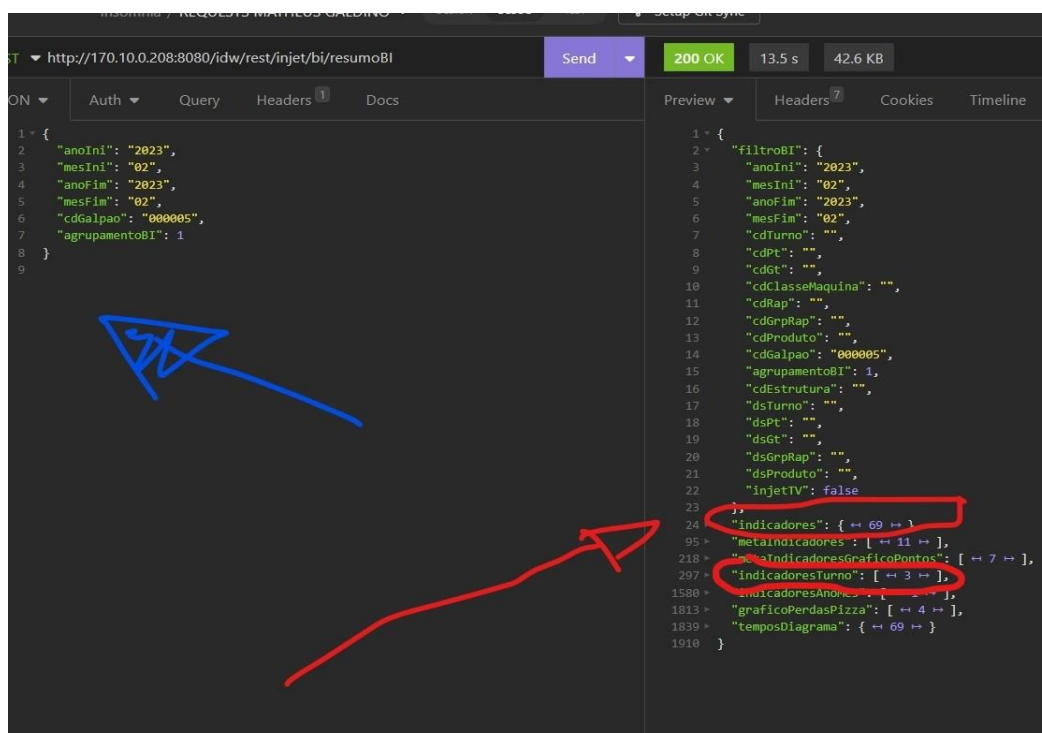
Insomnia / REQUESTS MATHEUS GALDINO Setup Git Sync

ST ▾ http://170.10.0.208:8080/idw/rest/injet/bi/resumoBI Send

200 OK 13.5 s 42.6 KB

ON ▾ Auth ▾ Query Headers 1 Docs

Preview ▾ Headers 7 Cookies Timeline

1 {
2 "anoIni": "2023",
3 "mesIni": "02",
4 "anoFim": "2023",
5 "mesFim": "02",
6 "cdGalpao": "000005",
7 "agrupamentoBI": 1
8 }
9

1 {
2 "filtroBI": {
3 "anoIni": "2023",
4 "mesIni": "02",
5 "anoFim": "2023",
6 "mesFim": "02",
7 "cdTurno": "",
8 "cdPt": "",
9 "cdGt": "",
10 "cdClasseMaquina": "",
11 "cdRap": "",
12 "cdGrpRap": "",
13 "cdProduto": "",
14 "cdGalpao": "000005",
15 "agrupamentoBI": 1,
16 "cdEstrutura": "",
17 "dsTurno": "",
18 "dsPt": "",
19 "dsGt": "",
20 "dsGrpRap": "",
21 "dsProduto": "",
22 "injetTV": false
23 },
24 "indicadores": { ↔ 69 ↦ },
95 "metaIndicadores": [ ↔ 11 ↦ ],
218 "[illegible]IndicadoresGraficoPontos": [ ↔ 7 ↦ ],
297 "indicadoresTurno": [ ↔ 3 ↦ ],
1580 "indicadoresAnoMes": [ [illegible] ],
1813 "graficoPerdasPizza": [ ↔ 4 ↦ ],
1839 "temposDiagrama": { ↔ 69 ↦ }
1910 }